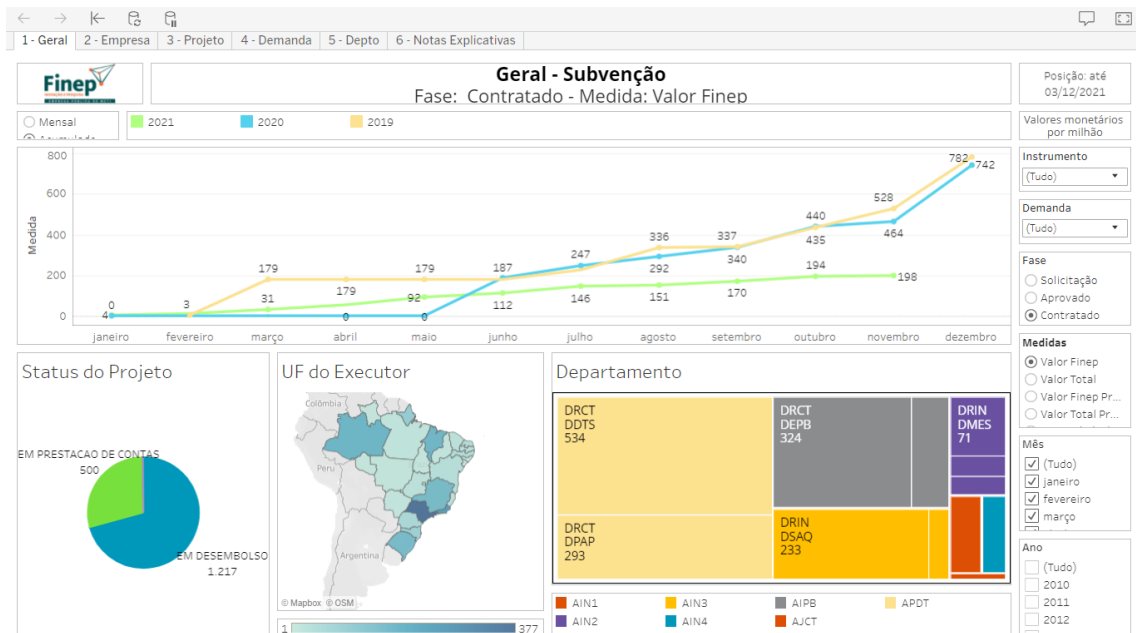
1 - Geral | 2 - Empresa | 3 - Projeto | 4 - Demanda | 5 - Depto | 6 - Notas Explicativas

Finep

Geral - Subvenção
Fase: Contratado - Medida: Valor Finep

Posição: até 03/12/2021

Mensal
Acumulado

2021 2020 2019

Valores monetários por milhão

800
600
400
200
0
Medida

0 3 179 179 179 187 247 336 337 440 528 782
4 31 0 0 92 112 146 292 151 340 170 435 194 464 198 742

janeiro fevereiro março abril maio junho julho agosto setembro outubro novembro dezembro

Instrumento
(Tudo)

Demanda
(Tudo)

Fase
Solicitação
Aprovado
Contratado

Medidas
Valor Finep
Valor Total
Valor Finep Pr...
Valor Total Pr...

Mês
(Tudo)
janeiro
fevereiro
março

Ano
(Tudo)
2010
2011
2012

Status do Projeto

EM PRESTACAO DE CONTAS
500
EM DESEMBOLSO
1.217

UF do Executor

Colômbia
Peru
Argentina
© Mapbox © OSM

1 377

Departamento

DRCT
DDTS
534

DRCT
DEPB
324

DRIN
DMES
71

DRCT
DPAP
293

DRIN
DSAQ
233

AIN1 AIN3 AIPB APDT
AIN2 AIN4 AJCT